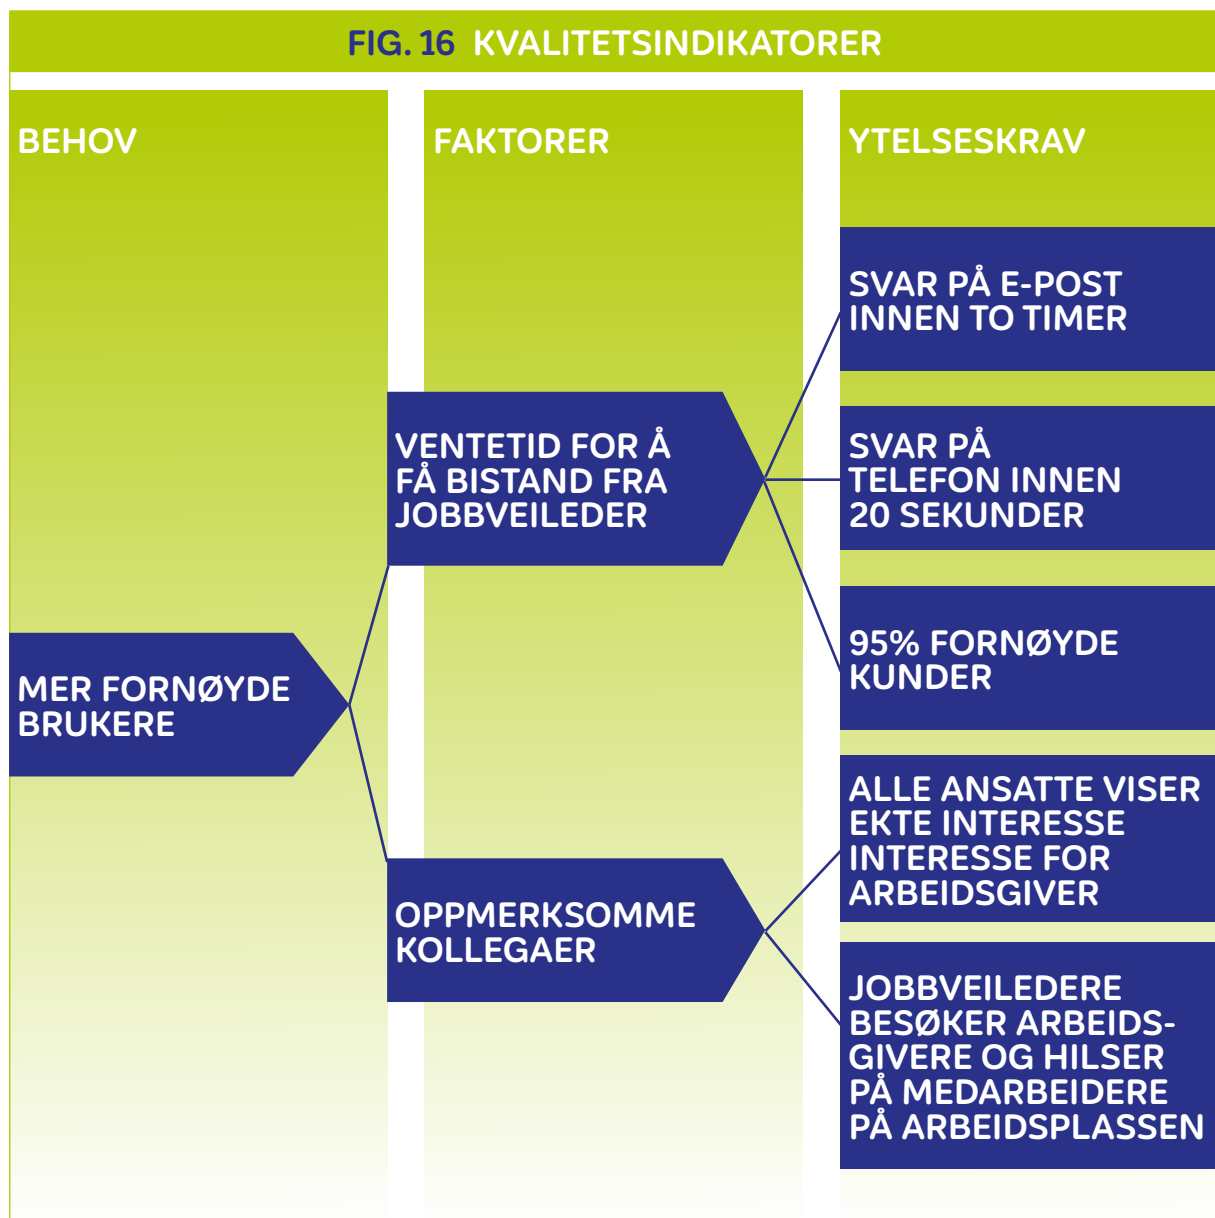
FIG. 16 KVALITETSINDIKATORER

BEHOV

FAKTORER

YTELSESKRAV

SVAR PÅ E-POST INNEN TO TIMER

VENTETID FOR Å FÅ BISTAND FRA JOBBVEILEDER

SVAR PÅ TELEFON INNEN 20 SEKUNDER

95% FORNØYDE KUNDER

MER FORNØYDE BRUKERE

ALLE ANSATTE VISER EKTE INTERESSE INTERESSE FOR ARBEIDSGIVER

OPPMERKSOMME KOLLEGAER

JOBBVEILEDERE BESØKER ARBEIDSGIVERE OG HILSER PÅ MEDARBEIDERE PÅ ARBEIDSPLASSEN